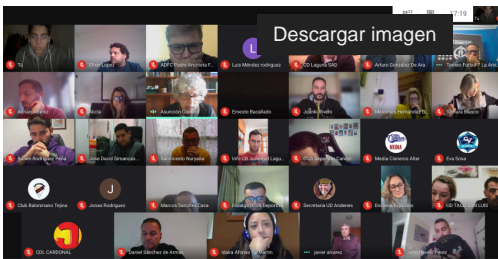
Descargar imagen

17:19

Tú

Chus Lopez

ADFC Padre Anchieta F...

Luis Méndez rodriguez

CD Laguna SAD

Arturo González De Ara...

Torneo Futbol 7 La Gr...

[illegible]

Nena

Asunción Cova

Ernesto Bacallado

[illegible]

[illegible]

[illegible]

Ruben Rodriguez Pena

Jose David Simancas...

Nacimiento Nuryala

Info CB Juventud Lagu...

CD Sporting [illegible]

Media Ciceneo Alter

Eva Sosa

Club Balonmano Tejina

Jonas Rodriguez

Marcos Sanchez Cava

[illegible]

Secretaria UD Anderes

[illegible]

UD TACO SAN LUIS

CDL CARDONAL

Daniel Sanchez de Armas

Idaira Afonso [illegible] Martin

Javier alvarez

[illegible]